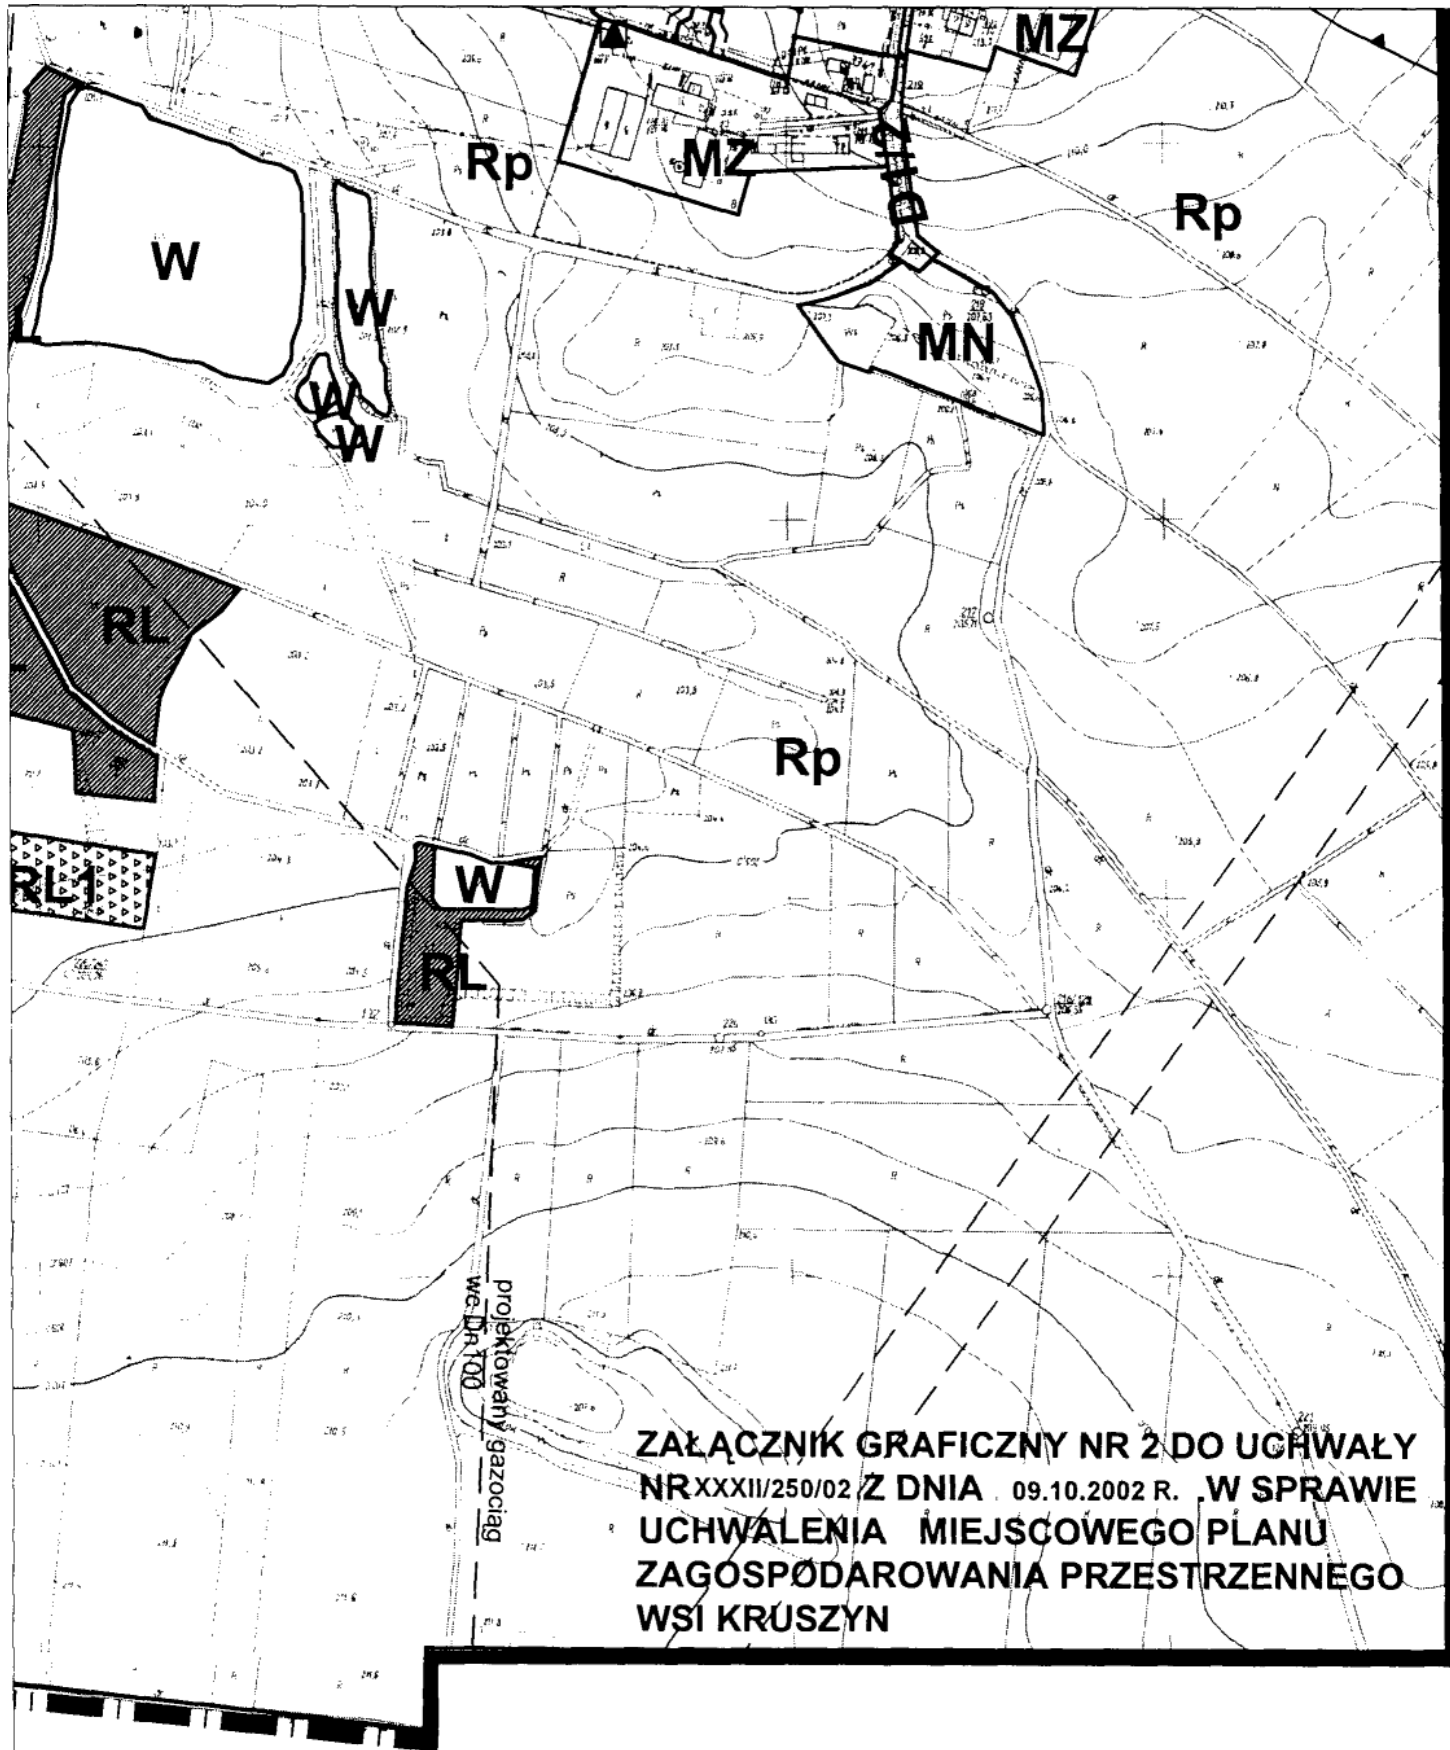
MZ

Rp

MZ

Rp

W

W

MN

W

W

RL

Rp

RL1

W

RL

projektowany gazociąg we Dn 100

ZAŁĄCZNIK GRAFICZNY NR 2 DO UCHWAŁY NR XXXII/250/02 Z DNIA 09.10.2002 R. W SPRAWIE UCHWALENIA MIEJSCOWEGO PLANU ZAGOSPODAROWANIA PRZESTRZENNEGO WSI KRUSZYN